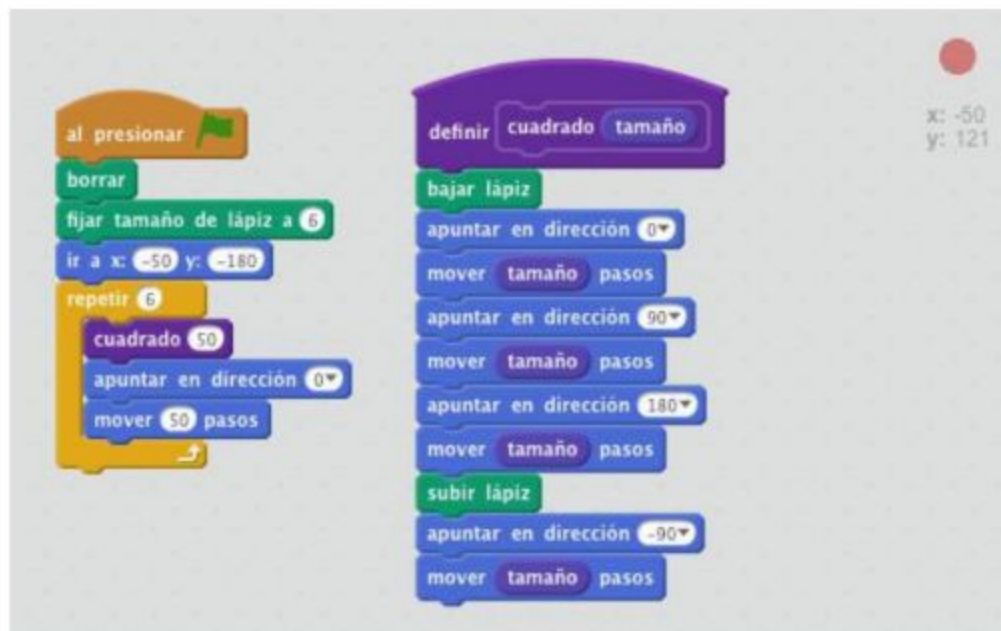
al presionar

borrar

fijar tamaño de lápiz a 6

ir a x: -50 y: -180

repetir 6

cuadrado 50

apuntar en dirección 0▾

mover 50 pasos

definir cuadrado tamaño

bajar lápiz

apuntar en dirección 0▾

mover tamaño pasos

apuntar en dirección 90▾

mover tamaño pasos

apuntar en dirección 180▾

mover tamaño pasos

subir lápiz

apuntar en dirección -90▾

mover tamaño pasos

x: -50
y: 121